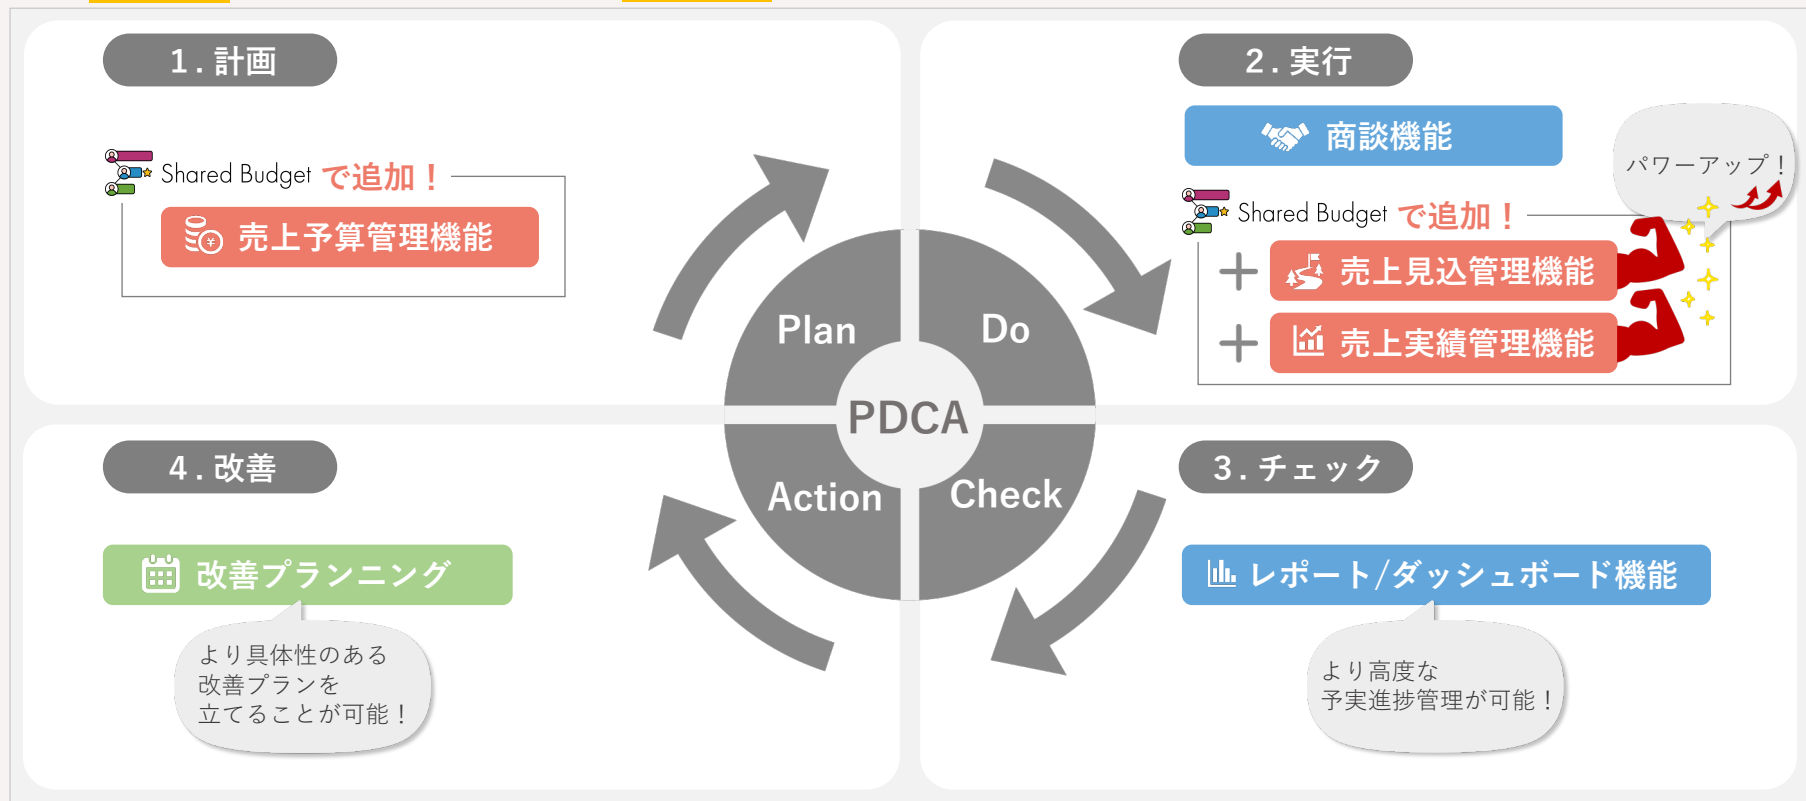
1. 計画

Shared Budget で追加！

売上予算管理機能

2. 実行

商談機能

パワーアップ！

Shared Budget で追加！

＋ 売上見込管理機能

＋ 売上実績管理機能

Plan

Do

PDCA

Action

Check

4. 改善

改善プランニング

より具体性のある
改善プランを
立てることが可能！

3. チェック

レポート/ダッシュボード機能

より高度な
予実進捗管理が可能！